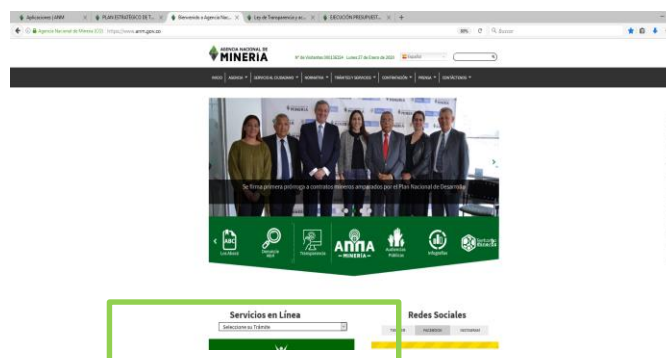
Aplicaciones | ANM × PLAN ESTRATÉGICO DE T... × Bienvenido a Agencia Naci... × Ley de Transparencia y ac... × EJECUCIÓN PRESUPUEST... × +

Agencia Nacional de Minería (CO) | https://www.anm.gov.co

80% Buscar

AGENCIA NACIONAL DE
MINERIA

Español

INICIO | AGENCIA | SERVICIO AL CIUDADANO | NORMATIVA | TRÁMITES Y SERVICIOS | CONTRATACIÓN | PRENSA | CONTÁCTENOS

Se firma primera prórroga a contratos mineros amparados por el Plan Nacional de Desarrollo

Ley Anti-trámites
Denuncia ANM
Transparencia
ANNA MINERIA
Audiencia Pública
Infografías
Sector Minero

Servicios en Línea
Seleccione su Trámite

Redes Sociales
TWITTER FACEBOOK INSTAGRAM